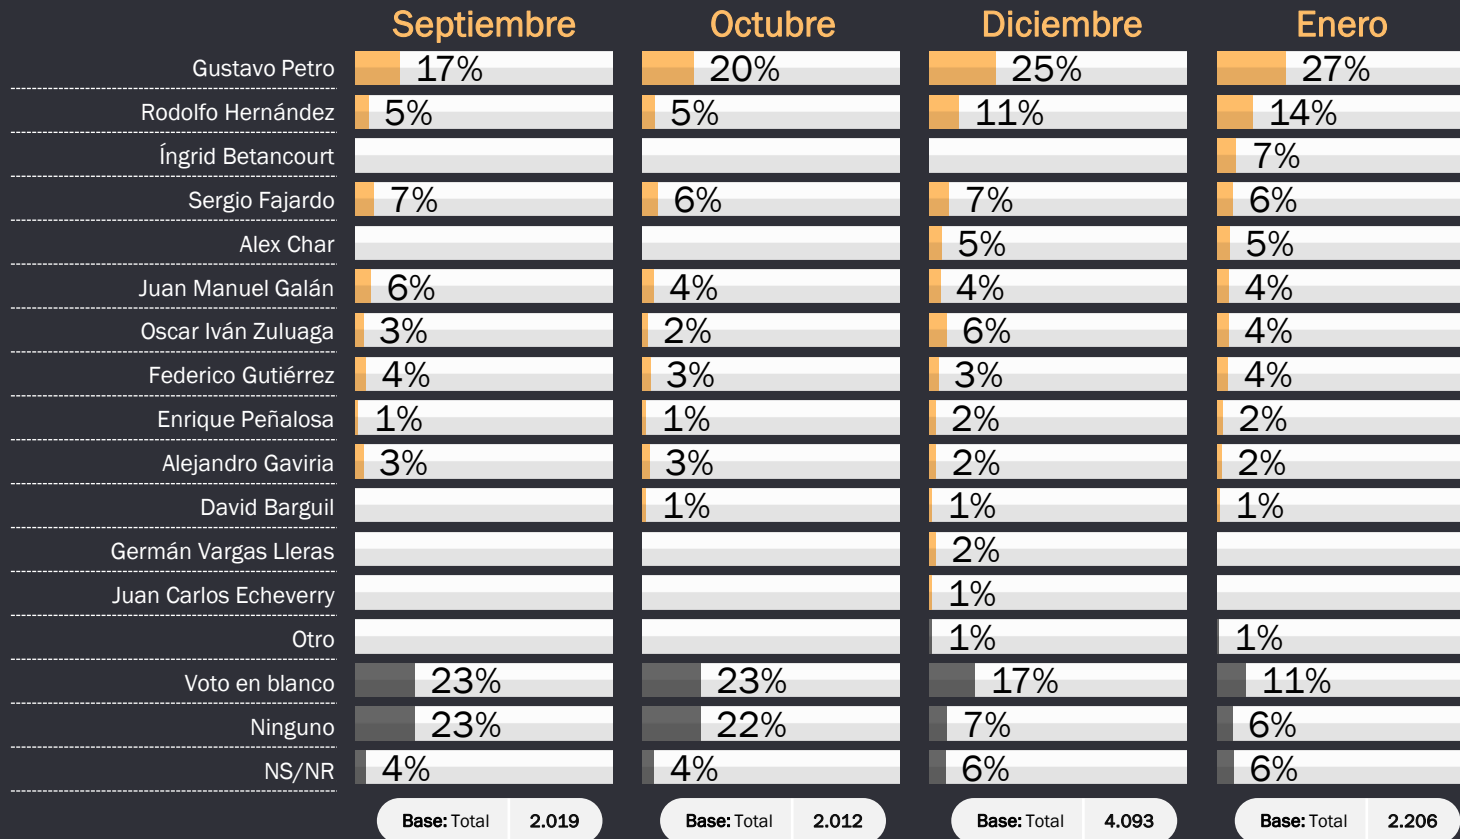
| | Septiembre | Octubre | Diciembre | Enero |
|---|---|---|---|---|
| Gustavo Petro | 17% | 20% | 25% | 27% |
| Rodolfo Hernández | 5% | 5% | 11% | 14% |
| Íngrid Betancourt | | | | 7% |
| Sergio Fajardo | 7% | 6% | 7% | 6% |
| Alex Char | | | 5% | 5% |
| Juan Manuel Galán | 6% | 4% | 4% | 4% |
| Oscar Iván Zuluaga | 3% | 2% | 6% | 4% |
| Federico Gutiérrez | 4% | 3% | 3% | 4% |
| Enrique Peñalosa | 1% | 1% | 2% | 2% |
| Alejandro Gaviria | 3% | 3% | 2% | 2% |
| David Barguil | | 1% | 1% | 1% |
| Germán Vargas Lleras | | | 2% | |
| Juan Carlos Echeverry | | | 1% | |
| Otro | | | 1% | 1% |
| Voto en blanco | 23% | 23% | 17% | 11% |
| Ninguno | 23% | 22% | 7% | 6% |
| NS/NR | 4% | 4% | 6% | 6% |
| | Base: Total 2.019 | Base: Total 2.012 | Base: Total 4.093 | Base: Total 2.206 |